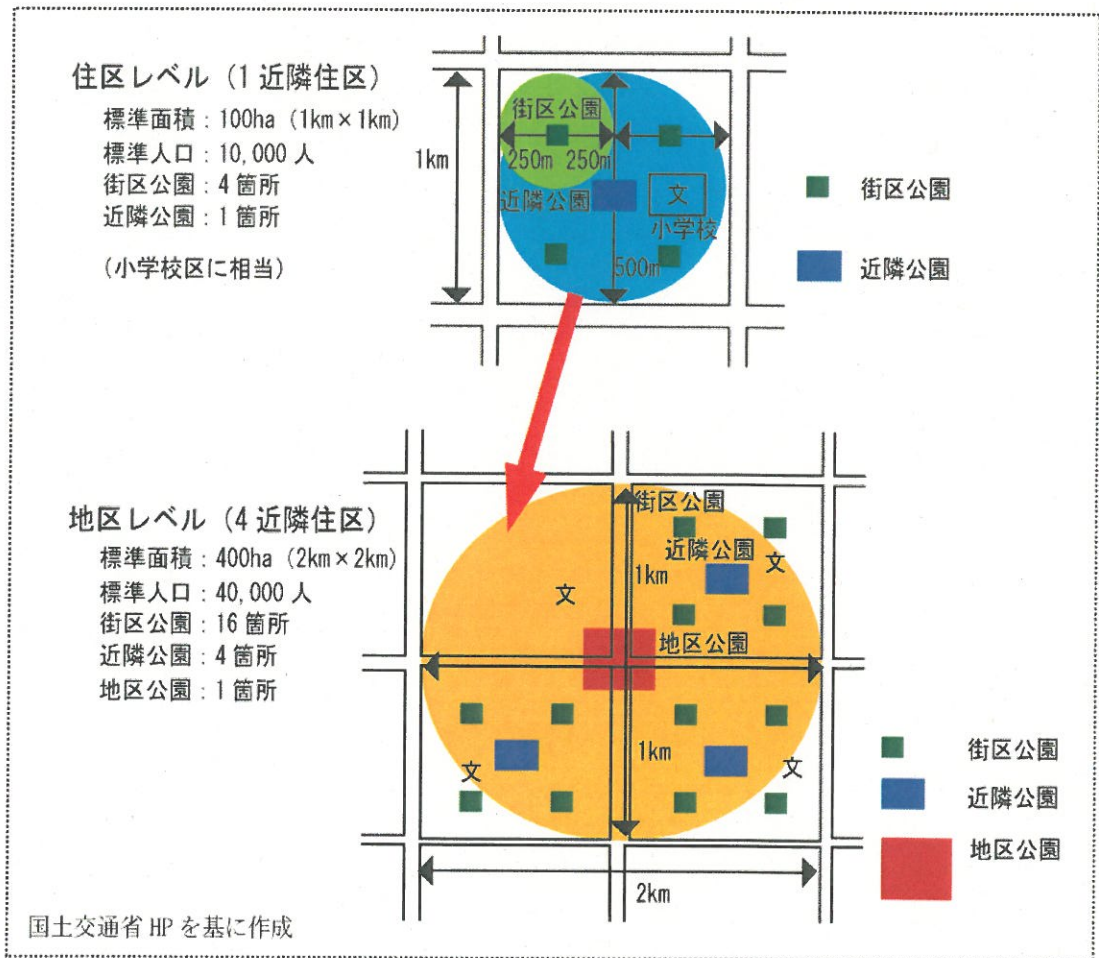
住区レベル（1 近隣住区）
標準面積：100ha（1km × 1km）
標準人口：10,000 人
街区公園：4 箇所
近隣公園：1 箇所

（小学校区に相当）

1km
街区公園
250m 250m
近隣公園
文
小学校
500m

街区公園
近隣公園

地区レベル（4 近隣住区）
標準面積：400ha（2km × 2km）
標準人口：40,000 人
街区公園：16 箇所
近隣公園：4 箇所
地区公園：1 箇所

街区公園
近隣公園
文
1km
文
地区公園
1km
文
文
2km

街区公園
近隣公園
地区公園

国土交通省 HP を基に作成